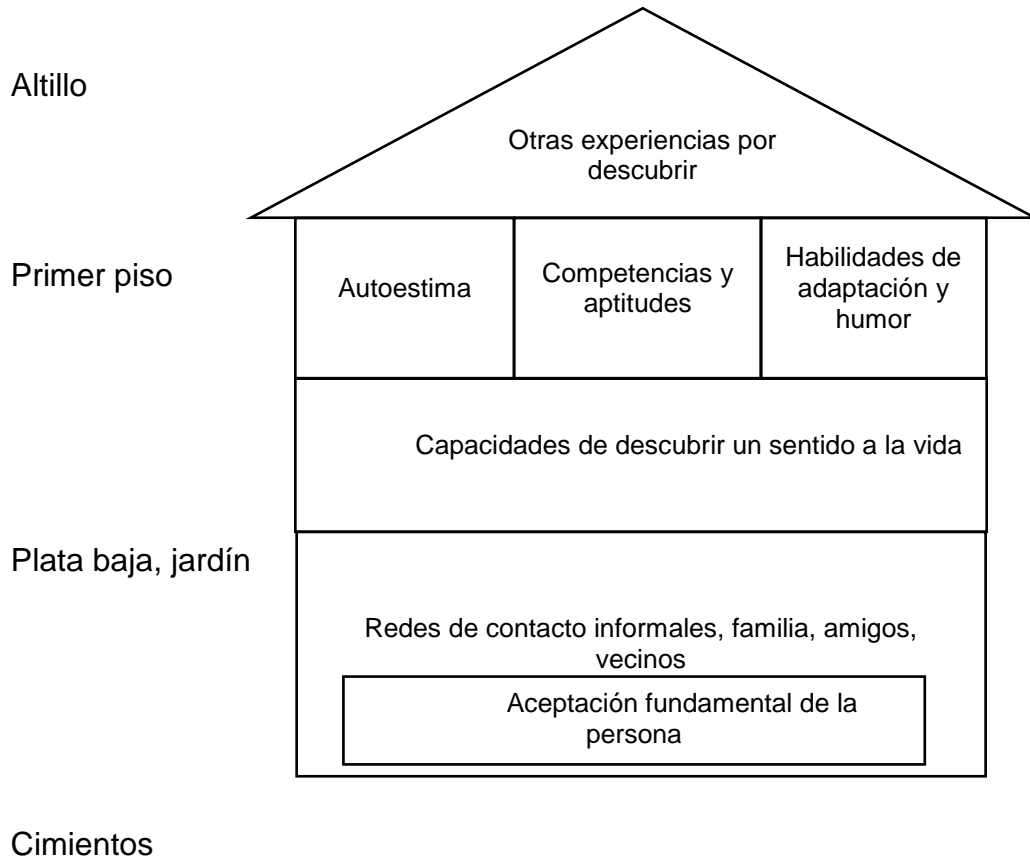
Altillo

Otras experiencias por descubrir

Primer piso

Autoestima

Competencias y aptitudes

Habilidades de adaptación y humor

Capacidades de descubrir un sentido a la vida

Plata baja, jardín

Redes de contacto informales, familia, amigos, vecinos

Aceptación fundamental de la persona

Cimientos